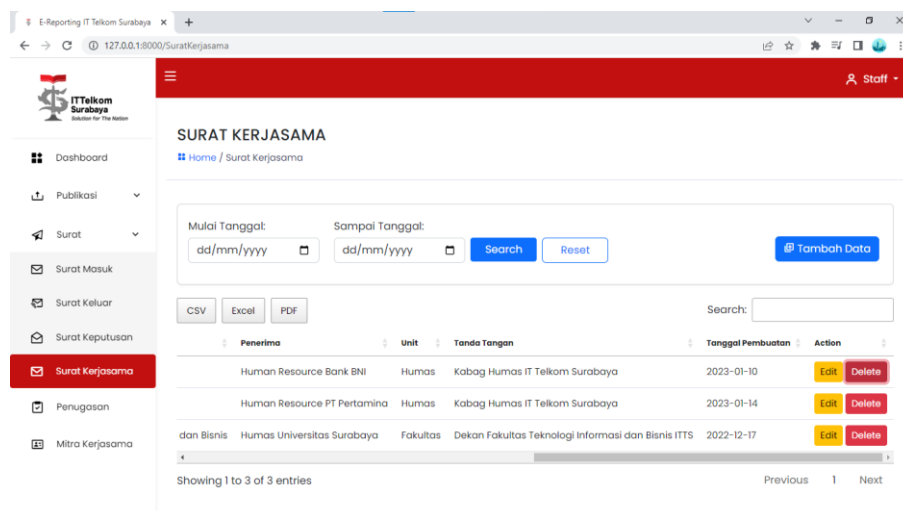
E-Reporting IT Telkom Surabaya ×
+
127.0.0.1:8000/SuratKerjasama

ITTelkom Surabaya
Solution for The Nation

Staff

Dashboard
Publikasi
Surat
Surat Masuk
Surat Keluar
Surat Keputusan
Surat Kerjasama
Penugasan
Mitra Kerjasama

SURAT KERJASAMA
Home / Surat Kerjasama

Mulai Tanggal:
dd/mm/yyyy
Sampai Tanggal:
dd/mm/yyyy
Search
Reset
Tambah Data

CSV
Excel
PDF
Search:

|  | Penerima | Unit | Tanda Tangan | Tanggal Pembuatan | Action |
|---|---|---|---|---|---|
|  | Human Resource Bank BNI | Humas | Kabag Humas IT Telkom Surabaya | 2023-01-10 | Edit Delete |
|  | Human Resource PT Pertamina | Humas | Kabag Humas IT Telkom Surabaya | 2023-01-14 | Edit Delete |
| dan Bisnis | Humas Universitas Surabaya | Fakultas | Dekan Fakultas Teknologi Informasi dan Bisnis ITTS | 2022-12-17 | Edit Delete |

Showing 1 to 3 of 3 entries
Previous
1
Next